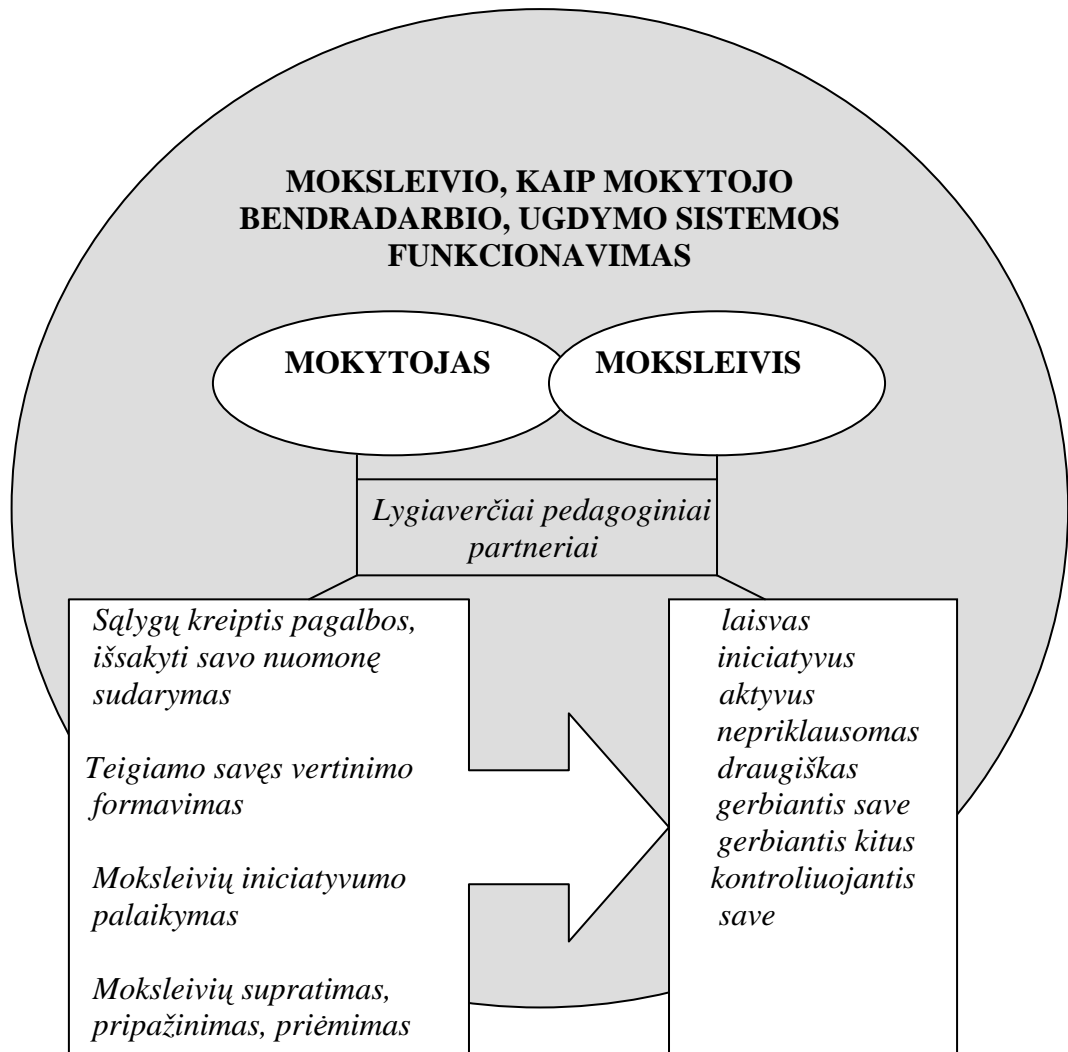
MOKSLEIVIO, KAIP MOKYTOJO BENDRADARBIO, UGDYMO SISTEMOS FUNKCIONAVIMAS

MOKYTOJAS

MOKSLEIVIS

Lygiaverčiai pedagoginiai partneriai

Sąlygų kreiptis pagalbos, išsakyti savo nuomonę sudarymas

Teigiamo savęs vertinimo formavimas

Moksleivių iniciatyvumo palaikymas

Moksleivių supratimas, pripažinimas, priėmimas

laisvas
iniciatyvus
aktyvus
nepriklausomas
draugiškas
gerbiantis save
gerbiantis kitus
kontroliuojantis save